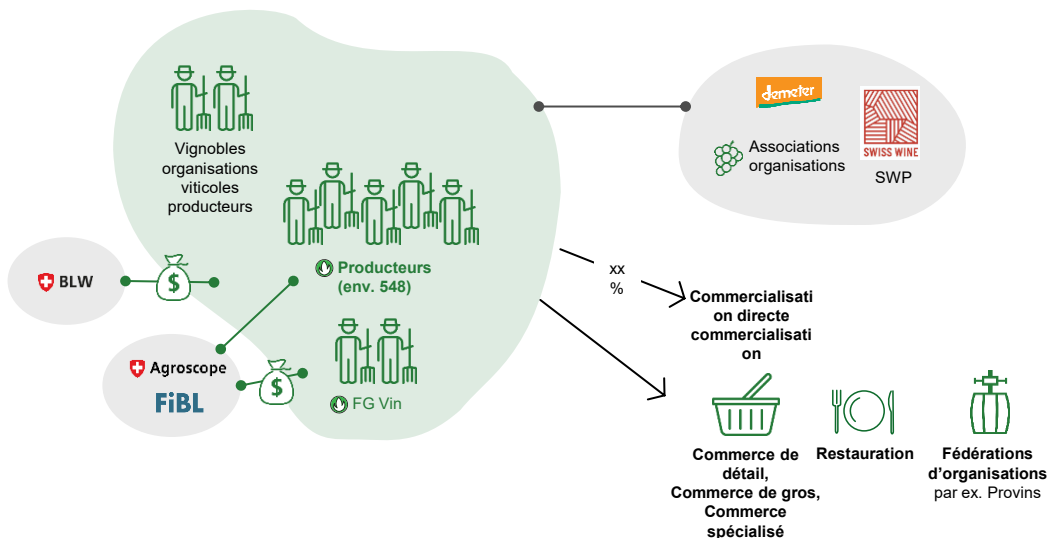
Vignobles organisations viticoles producteurs

demeter

Associations organisations

SWISS WINE

SWP

BLW

$

Producteurs (env. 548)

xx %

Commercialisation directe commercialisation

Agroscope

FiBL

$

FG Vin

Commerce de détail, Commerce de gros, Commerce spécialisé

Restauration

Fédérations d’organisations par ex. Provins